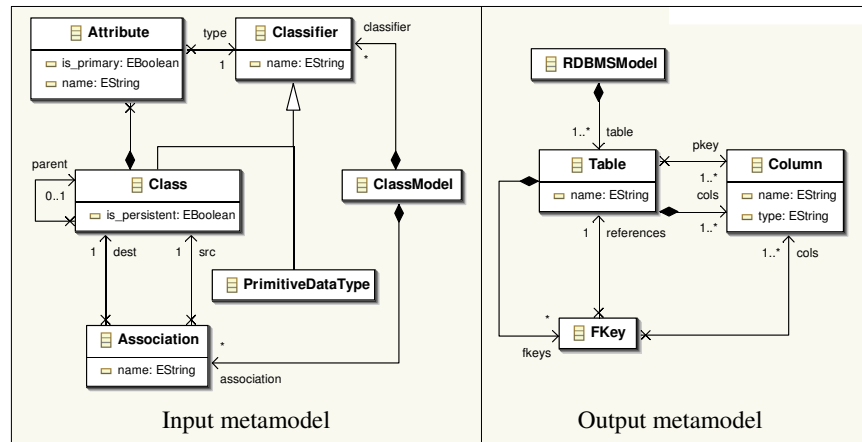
Attribute
is_primary: EBoolean
name: EString

type
1

Classifier
name: EString

classifier
*

parent
0..1

Class
is_persistent: EBoolean

ClassModel

1 dest
1 src

PrimitiveDataType

Association
name: EString

*
association

Input metamodel

RDBMSModel

1..* table

Table
name: EString

pkey
1..*
cols
1..*

Column
name: EString
type: EString

1 references

1..* cols

*
FKey
fkeys

Output metamodel